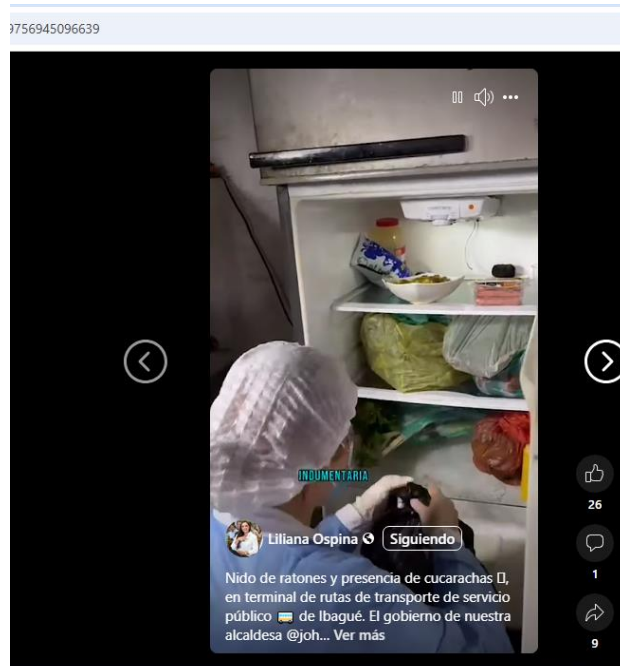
756945096639

INDUMENTARIA

Liliana Ospina Siguiendo

Nido de ratones y presencia de cucarachas , en terminal de rutas de transporte de servicio público de Ibagué. El gobierno de nuestra alcaldesa @joh... Ver más

26

1

9